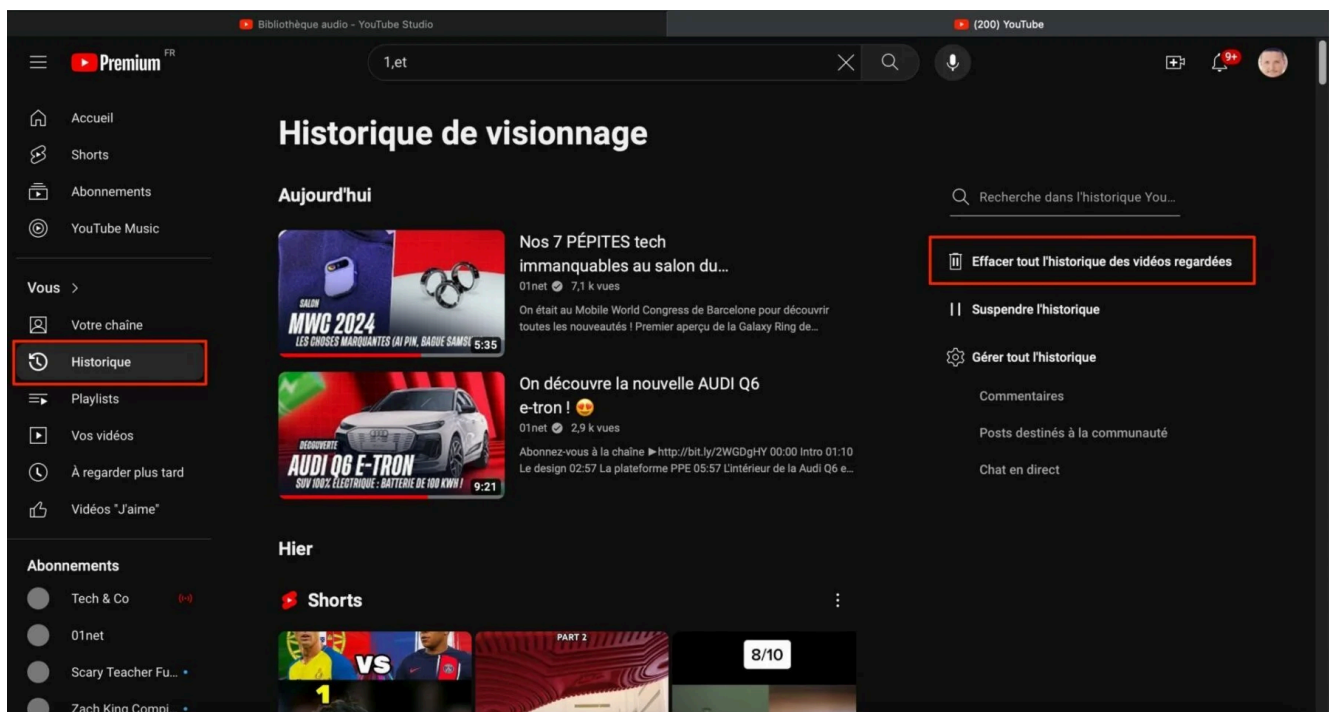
Bibliothèque audio - YouTube Studio

(200) YouTube

Premium FR

1,et

9+

Accueil
Shorts
Abonnements
YouTube Music

Vous >
Votre chaîne
Historique
Playlists
Vos vidéos
À regarder plus tard
Vidéos "J'aime"

Abonnements
Tech & Co
01net
Scary Teacher Fu...
Zach King Compi...

Historique de visionnage

Aujourd'hui

SALON
MWC 2024
LES CHOSES MARQUANTES (AI PIN, BAGUE SAMS
5:35

Nos 7 PÉPITES tech immanquables au salon du...
01net 7,1 k vues
On était au Mobile World Congress de Barcelone pour découvrir toutes les nouveautés ! Premier aperçu de la Galaxy Ring de...

DÉCOUVERTE
AUDI Q6 E-TRON
SUV 100% ÉLECTRIQUE : BATTERIE DE 100 KWH !
9:21

On découvre la nouvelle AUDI Q6 e-tron ! 😍
01net 2,9 k vues
Abonnez-vous à la chaîne ►http://bit.ly/2WGDgHY 00:00 Intro 01:10 Le design 02:57 La plateforme PPE 05:57 L'intérieur de la Audi Q6 e...

Hier

Shorts

VS
1
PART 2
8/10

Recherche dans l'historique You...

Effacer tout l'historique des vidéos regardées
Suspendre l'historique
Gérer tout l'historique
Commentaires
Posts destinés à la communauté
Chat en direct